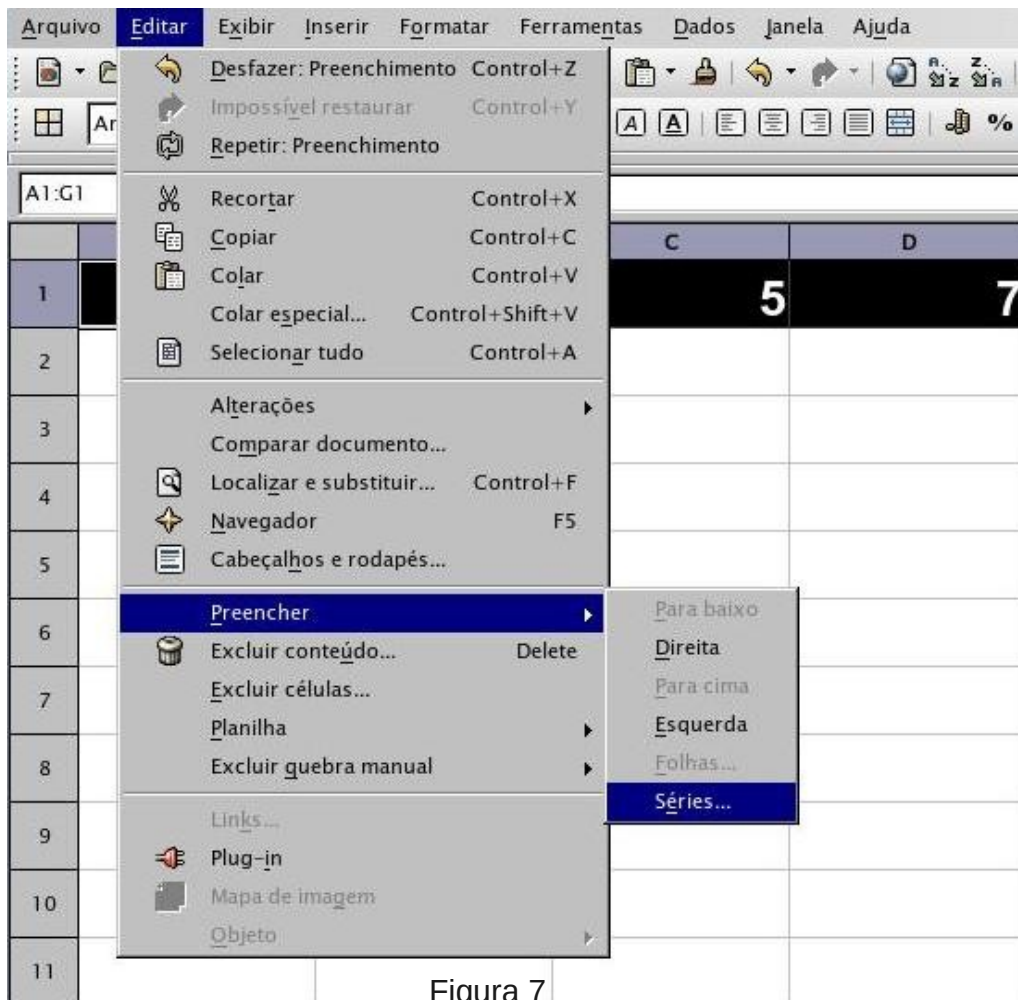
Arquivo Editar Exibir Inserir Formatar Ferramentas Dados Janela Ajuda

Ar

A1:G1

Desfazer: Preenchimento Control+Z
Impossível restaurar Control+Y
Repetir: Preenchimento
Recortar Control+X
Copiar Control+C
Colar Control+V
Colar especial... Control+Shift+V
Selecionar tudo Control+A
Alterações
Comparar documento...
Localizar e substituir... Control+F
Navegador F5
Cabeçalhos e rodapés...
Preencher
Excluir conteúdo... Delete
Excluir células...
Planilha
Excluir quebra manual
Links...
Plug-in
Mapa de imagem
Objeto

Para baixo
Direita
Para cima
Esquerda
Folhas...
Séries...

| | C | D |
|---|---|---|
| 1 | 5 | 7 |
| 2 | | |
| 3 | | |
| 4 | | |
| 5 | | |
| 6 | | |
| 7 | | |
| 8 | | |
| 9 | | |
| 10 | | |
| 11 | | |

Figura 7